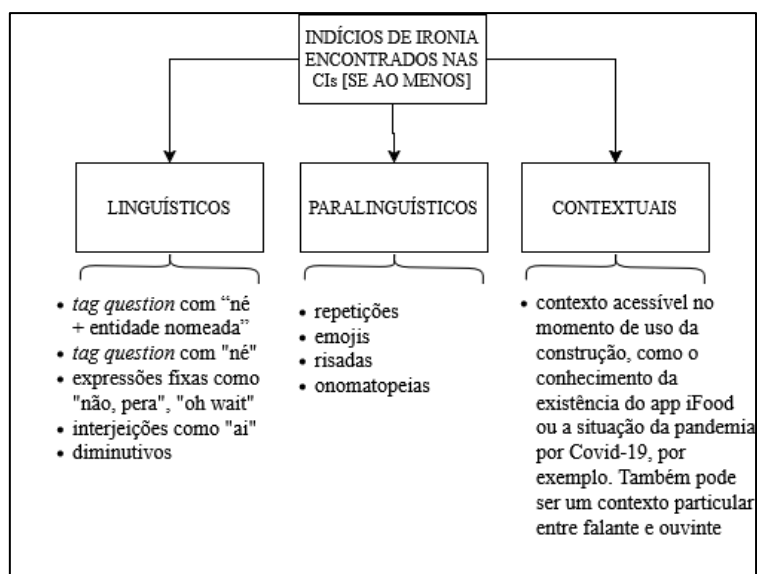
INDÍCIOS DE IRONIA ENCONTRADOS NAS CIs [SE AO MENOS]

LINGUÍSTICOS

PARALINGUÍSTICOS

CONTEXTUAIS

- *tag question* com "né + entidade nomeada"
- *tag question* com "né"
- expressões fixas como "não, pera", "oh wait"
- interjeições como "ai"
- diminutivos

- repetições
- emojis
- risadas
- onomatopeias

- contexto acessível no momento de uso da construção, como o conhecimento da existência do app iFood ou a situação da pandemia por Covid-19, por exemplo. Também pode ser um contexto particular entre falante e ouvinte